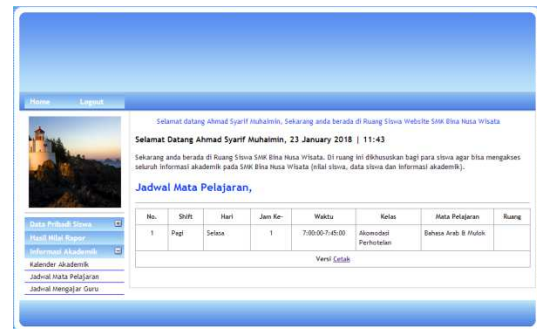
Home Logout

Data Pribadi Siswa

Hasil Nilai Rapor

Informasi Akademik

Kalender Akademik

Jadwal Mata Pelajaran

Jadwal Mengajar Guru

Selamat datang Ahmad Syarif Muhaimin, Sekarang anda berada di Ruang Siswa Website SMK Bina Nusa Wisata

Selamat Datang Ahmad Syarif Muhaimin, 23 January 2018 | 11:43

Sekarang anda berada di Ruang Siswa SMK Bina Nusa Wisata. Di ruang ini dikhususkan bagi para siswa agar bisa mengakses seluruh informasi akademik pada SMK Bina Nusa Wisata (nilai siswa, data siswa dan informasi akademik).

Jadwal Mata Pelajaran,

| No. | Shift | Hari | Jam Ke- | Waktu | Kelas | Mata Pelajaran | Ruang |
|---|---|---|---|---|---|---|---|
| 1 | Pagi | Selasa | 1 | 7:00:00-7:45:00 | Akomodasi Perhotelan | Bahasa Arab & Mulok | |

Versi Cetak